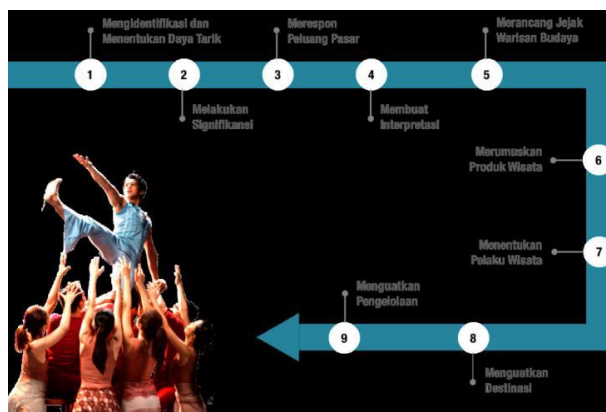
1 Mengidentifikasi dan Menentukan Daya Tarik

2 Melakukan Signifikansi

3 Merespon Peluang Pasar

4 Membuat Interpretasi

5 Merancang Jejak Warisan Budaya

6 Merumuskan Produk Wisata

7 Menentukan Pelaku Wisata

8 Menguatkan Destinasi

9 Menguatkan Pengelolaan